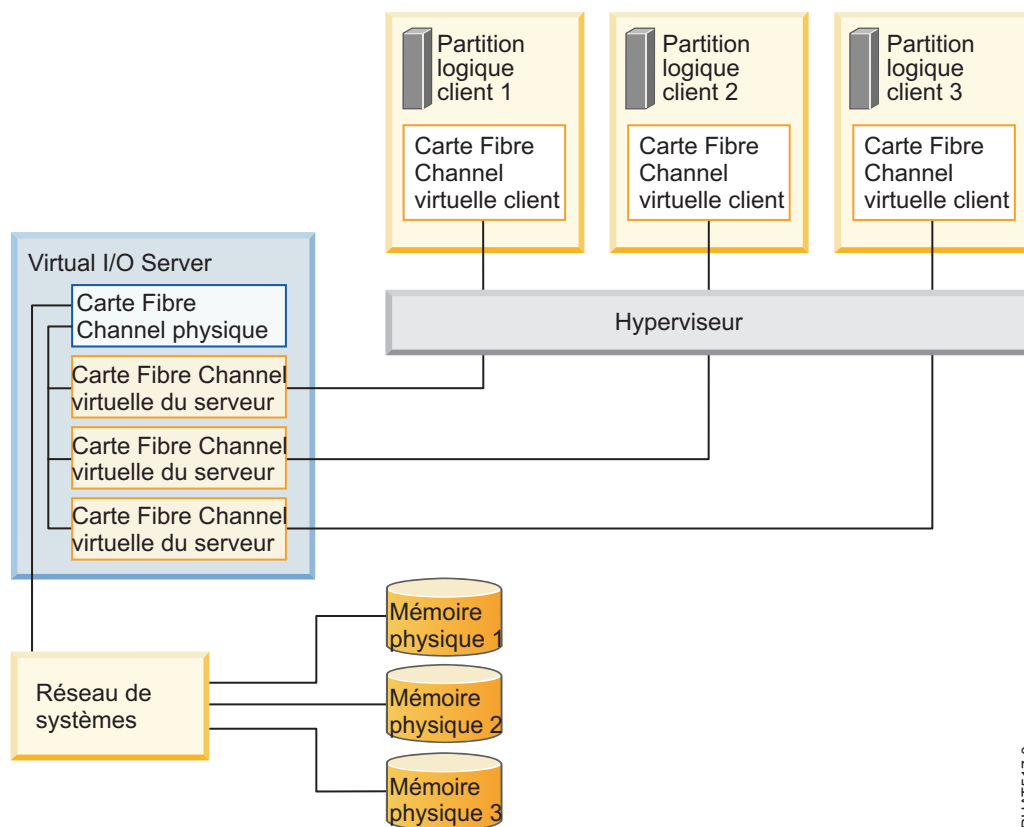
Partition logique client 1

Carte Fibre Channel virtuelle client

Partition logique client 2

Carte Fibre Channel virtuelle client

Partition logique client 3

Carte Fibre Channel virtuelle client

Virtual I/O Server

Carte Fibre Channel physique

Carte Fibre Channel virtuelle du serveur

Carte Fibre Channel virtuelle du serveur

Carte Fibre Channel virtuelle du serveur

Hyperviseur

Réseau de systèmes

Mémoire physique 1

Mémoire physique 2

Mémoire physique 3

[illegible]